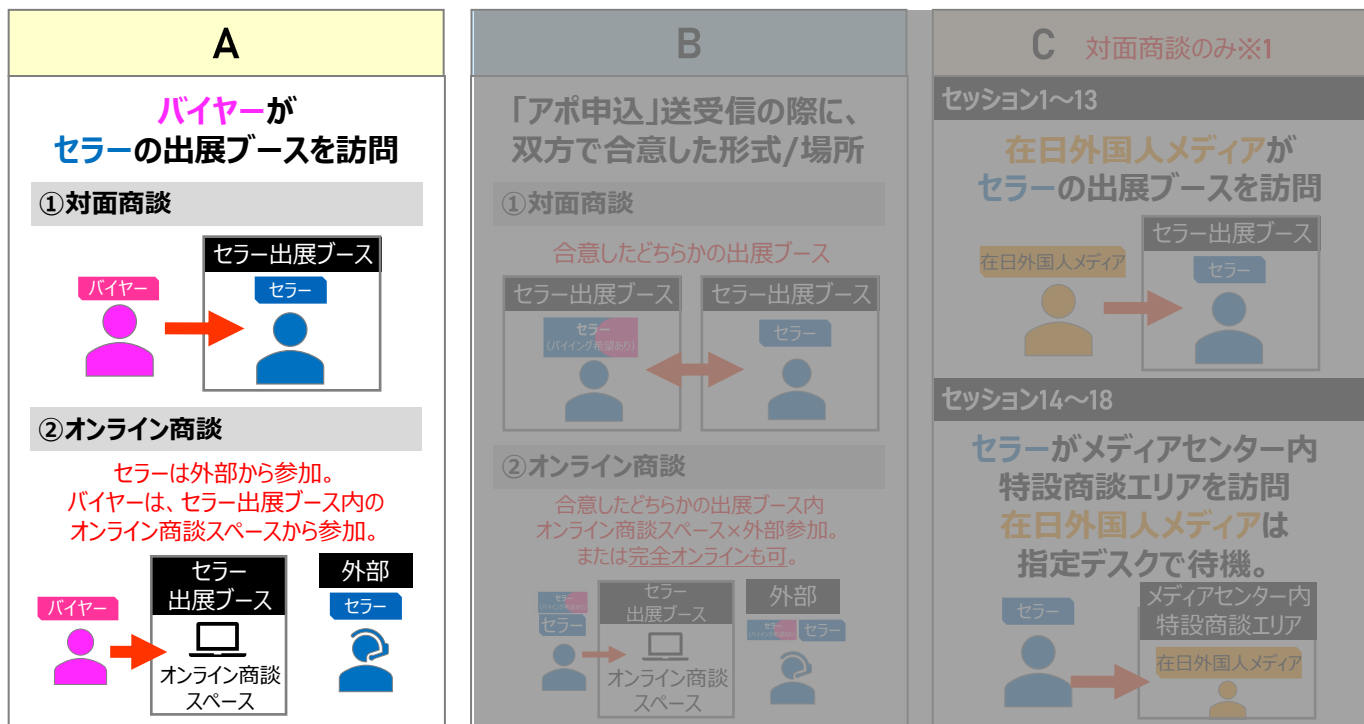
A

バイヤーが
セラーの出展ブースを訪問

①対面商談

セラー出展ブース

バイヤー

セラー

②オンライン商談

セラーは外部から参加。
バイヤーは、セラー出展ブース内の
オンライン商談スペースから参加。

セラー
出展ブース

外部

バイヤー

セラー

オンライン商談
スペース

B

「アポ申込」送受信の際に、
双方で合意した形式/場所

①対面商談

合意したどちらかの出展ブース

セラー出展ブース

セラー出展ブース

セラー
(バイイング希望あり)

セラー

②オンライン商談

合意したどちらかの出展ブース内
オンライン商談スペース×外部参加。
または完全オンラインも可。

セラー
出展ブース

外部

セラー

セラー

セラー

オンライン商談
スペース

C 対面商談のみ※1

セッション1～13

在日外国人メディアが
セラーの出展ブースを訪問

セラー出展ブース

在日外国人メディア

セラー

セッション14～18

セラーがメディアセンター内
特設商談エリアを訪問
在日外国人メディアは
指定デスクで待機。

セラー

メディアセンター内
特設商談エリア

在日外国人メディア